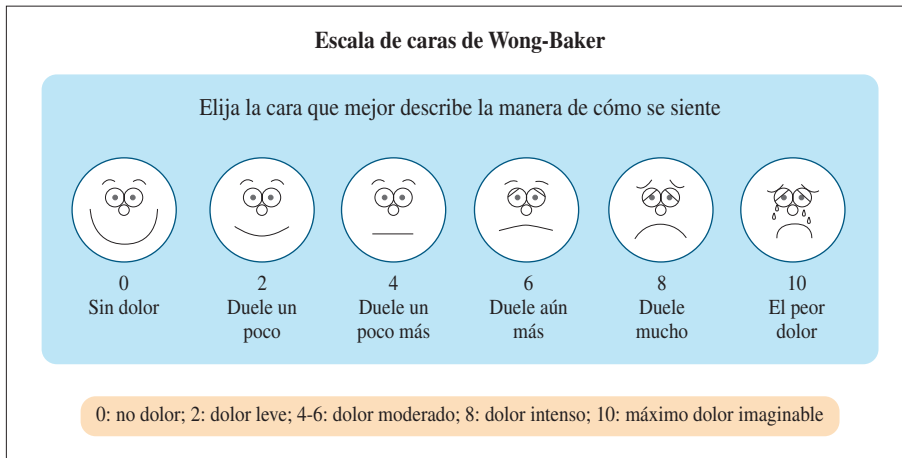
Escala de caras de Wong-Baker

Elija la cara que mejor describe la manera de cómo se siente

| 0 | 2 | 4 | 6 | 8 | 10 |
|---|---|---|---|---|---|
| Sin dolor | Duele un poco | Duele un poco más | Duele aún más | Duele mucho | El peor dolor |

0: no dolor; 2: dolor leve; 4-6: dolor moderado; 8: dolor intenso; 10: máximo dolor imaginable